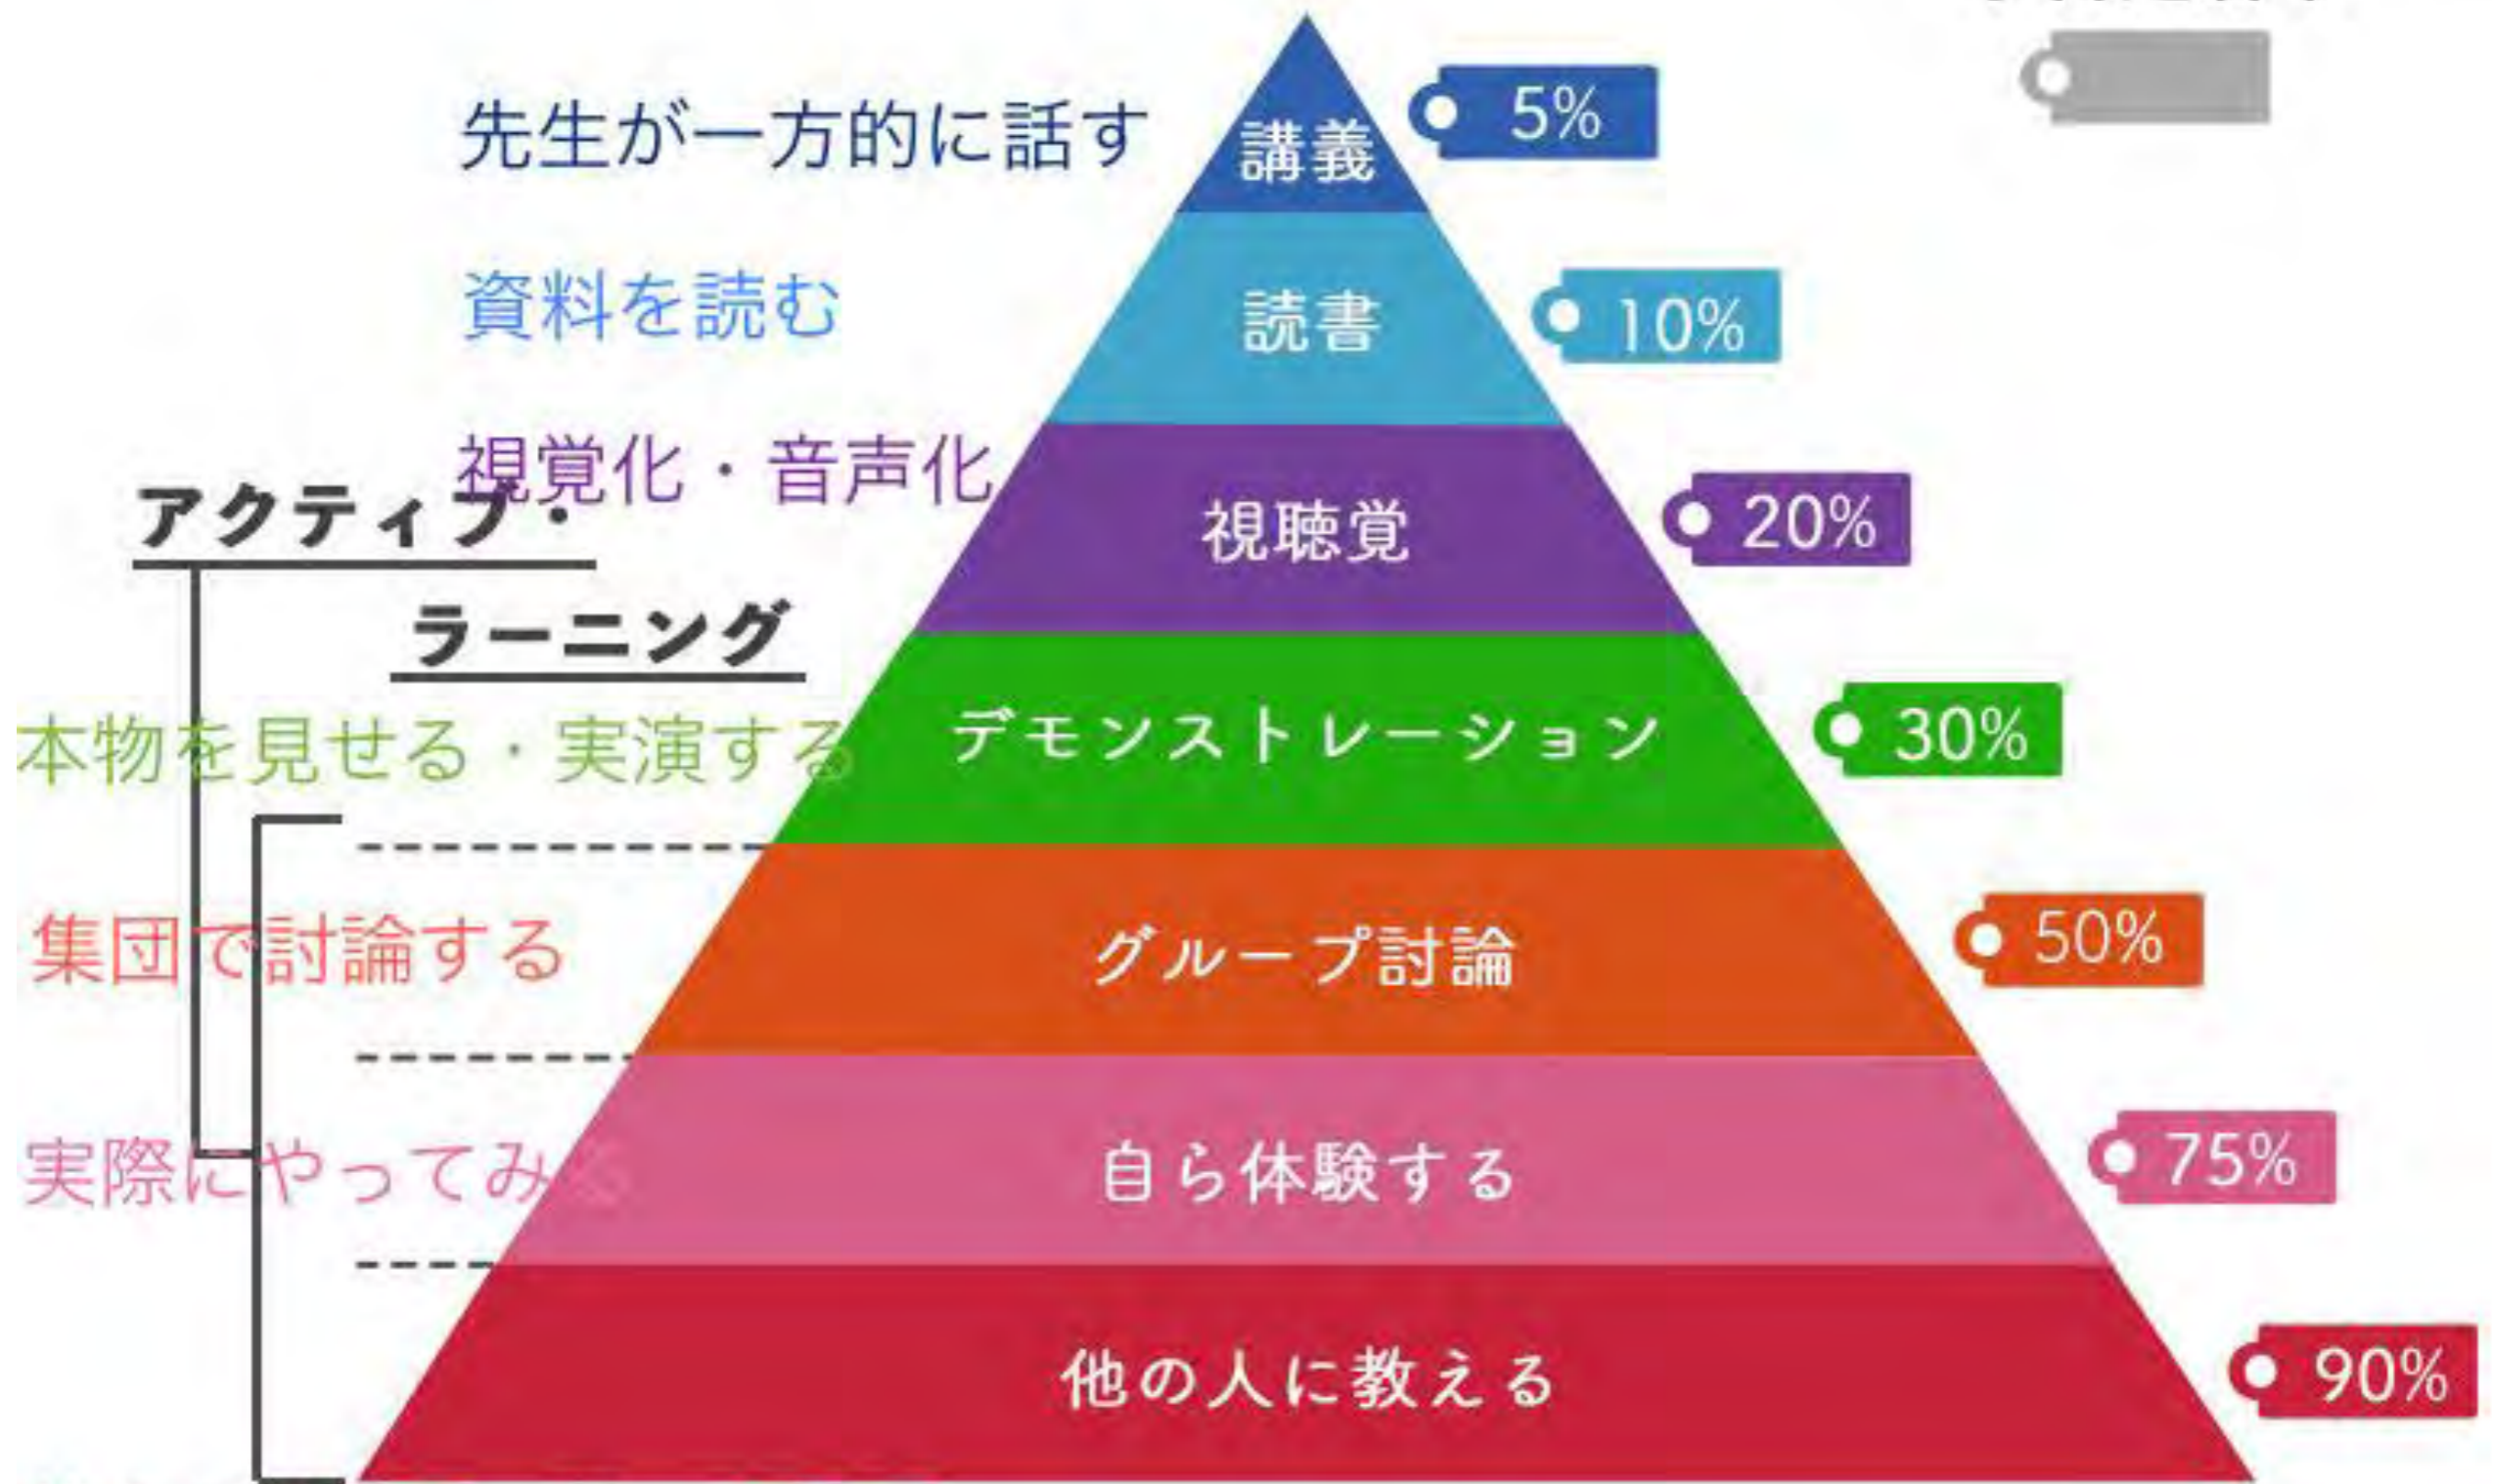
先生が一方的に話す
講義
5%

資料を読む
読書
10%

視覚化・音声化
視聴覚
20%

アクティブ・ラーニング

本物を見せる・実演する
デモンストレーション
30%

集団で討論する
グループ討論
50%

実際にやってみ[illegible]
自ら体験する
75%

他の人に教える
90%